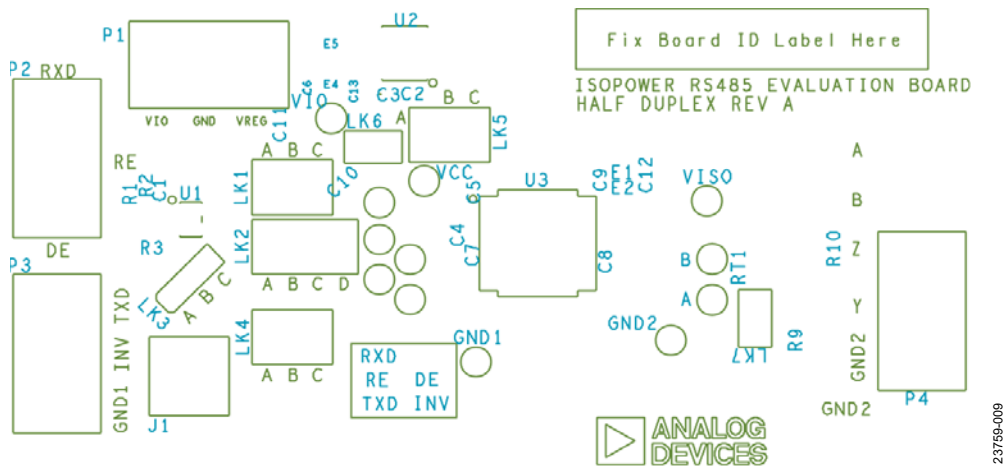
U2

Fix Board ID Label Here

P1

E5

P2 RXD

ISOPOWER RS485 EVALUATION BOARD
HALF DUPLEX REV A

E4 C6 C13 E3C2 B C

VIO GND VREG VIO

C11 LK6 A LK5

A B C

RE A

R1 R2 C1 U1 LK1 C10 VCC C5 U3 C9 E1 E2 C12 VISO

B

DE

R3 LK2 C4 C7 C8 R10 Z

P3

A B C D B RT1

TXD LK3 A B C A

GND2 Y

GND1 INV TXD LK4 GND1 R9 LK7

RXD

RE DE GND2

A B C TXD INV

J1

ANALOG DEVICES GND2 P4

23759-009